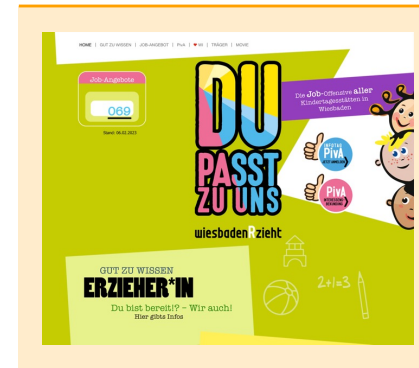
HOME | GUT ZU WISSEN | JOB-ANGEBOT | PivA | ♥ KiTi | TRÄGER | MOVIE

Job-Angebote

069

Stand: 06.02.2023

DU PASST ZU UNS

wiesbaden zieht

Die Job-Offensive aller Kindertagesstätten in Wiesbaden

PivA

PivA

GUT ZU WISSEN

ERZIEHER*IN

Du bist bereit!? – Wir auch!
Hier gibts Infos

2+1=3